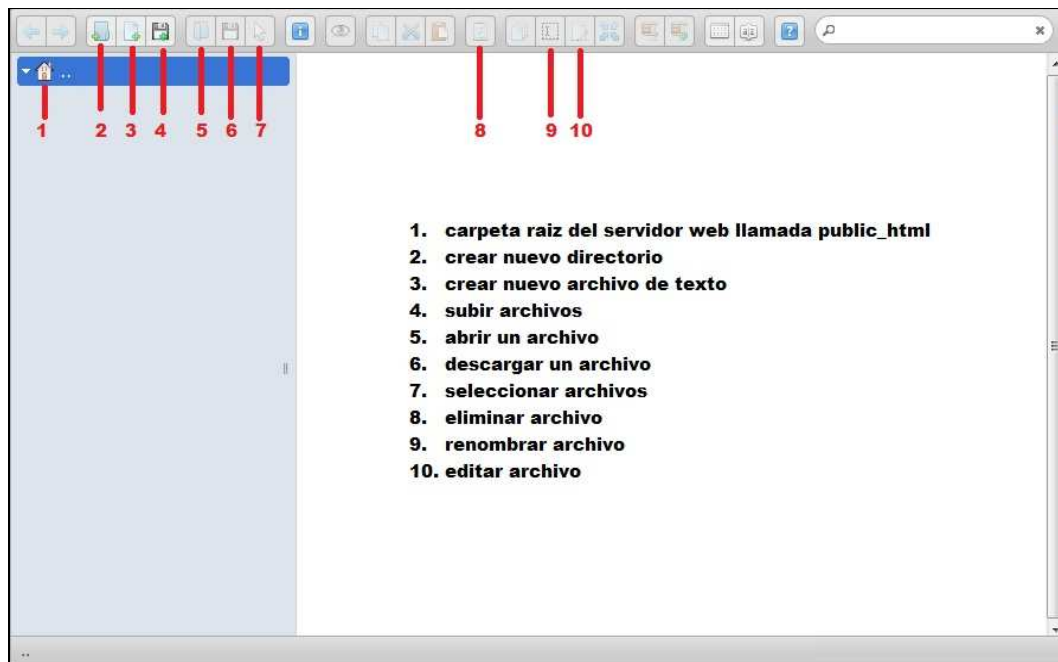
..

1 2 3 4 5 6 7 8 9 10

1. carpeta raiz del servidor web llamada public_html
2. crear nuevo directorio
3. crear nuevo archivo de texto
4. subir archivos
5. abrir un archivo
6. descargar un archivo
7. seleccionar archivos
8. eliminar archivo
9. renombrar archivo
10. editar archivo

..